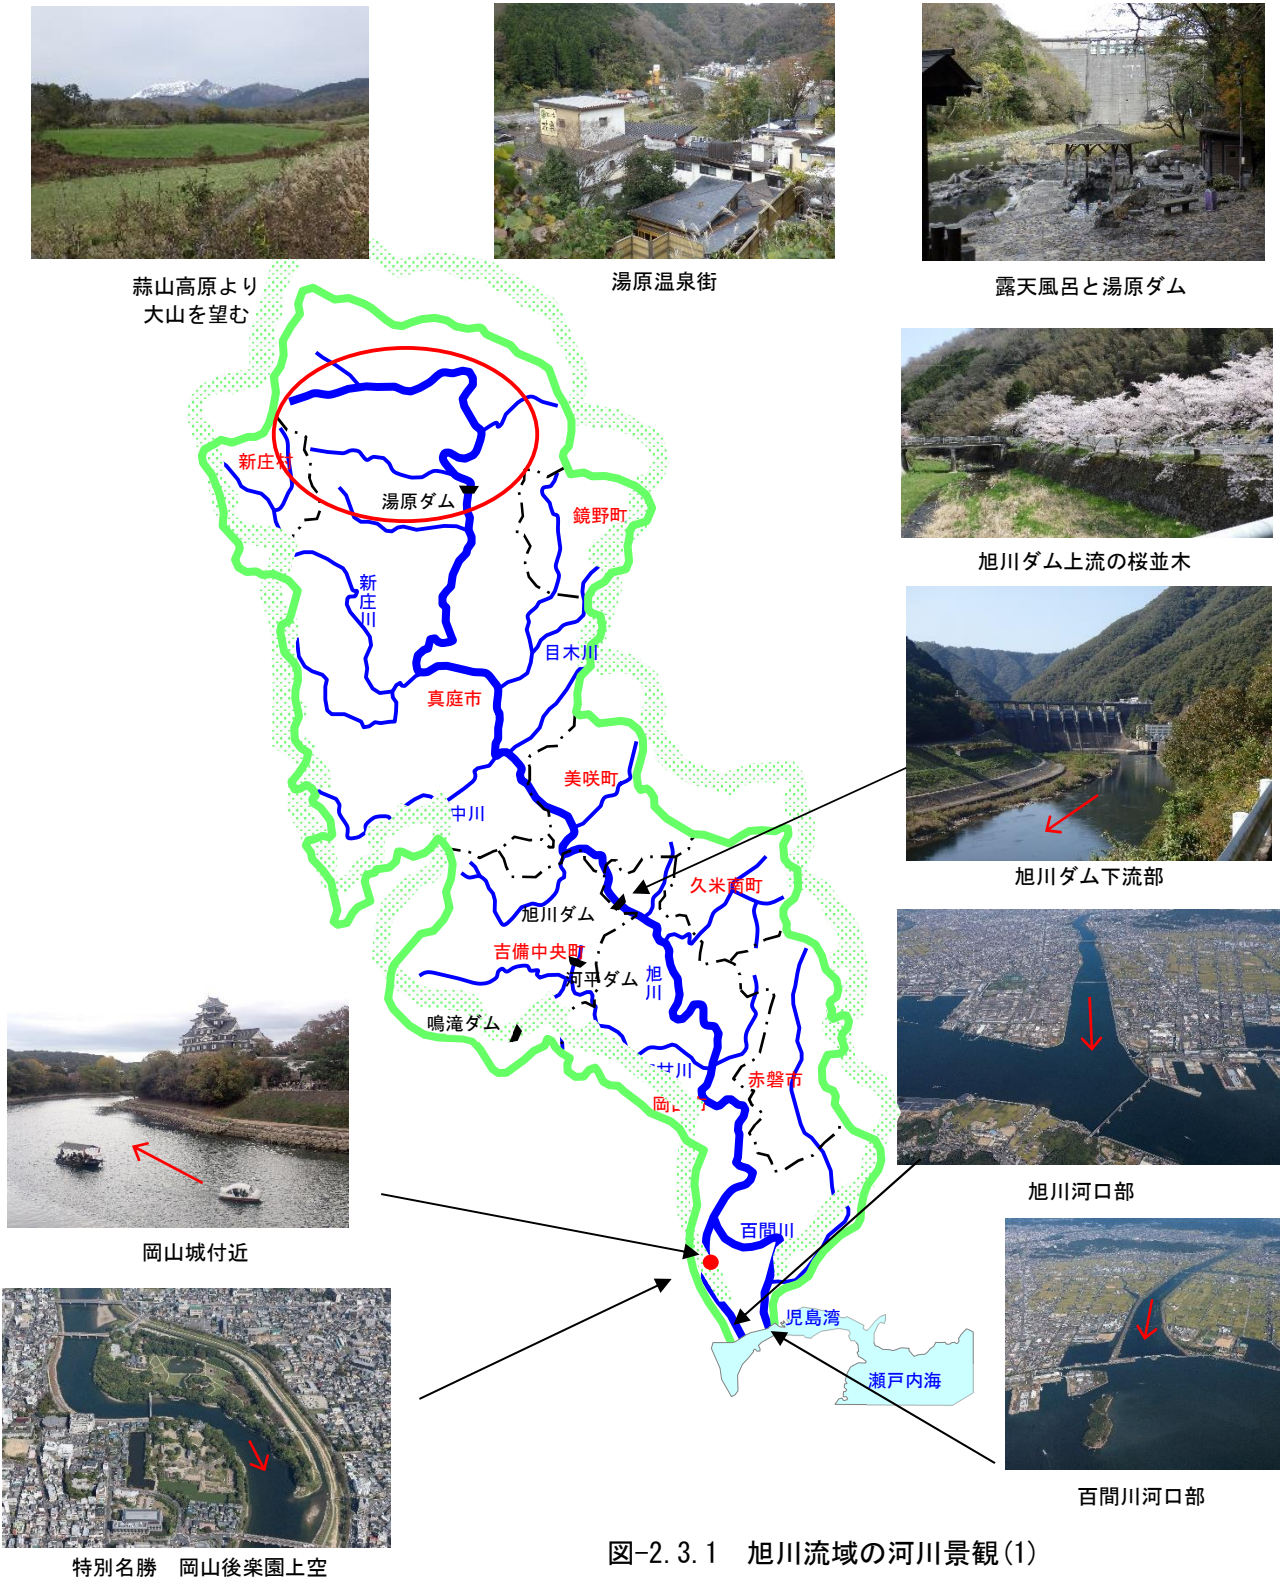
蒜山高原より
大山を望む

湯原温泉街

露天風呂と湯原ダム

旭川ダム上流の桜並木

旭川ダム下流部

旭川河口部

百間川河口部

岡山城付近

特別名勝　岡山後楽園上空

新庄村

湯原ダム

鏡野町

新庄川

目木川

真庭市

美咲町

中川

旭川ダム

久米南町

吉備中央町

旭川

河平ダム

鳴滝ダム

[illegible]川

赤磐市

岡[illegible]

百間川

児島湾

瀬戸内海

図-2.3.1　旭川流域の河川景観(1)